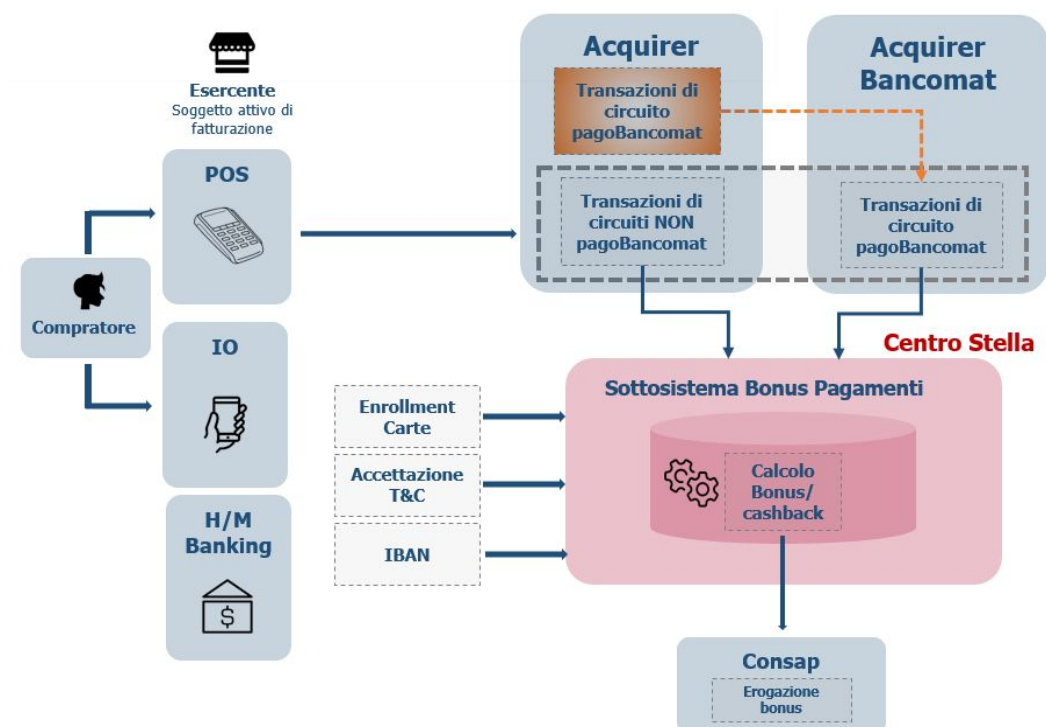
Esercente
Soggetto attivo di fatturazione

POS

Compratore

IO

H/M Banking

$

Acquirer

Transazioni di circuito pagoBancomat

Transazioni di circuiti NON pagoBancomat

Acquirer Bancomat

Transazioni di circuito pagoBancomat

Centro Stella

Sottosistema Bonus Pagamenti

Enrollment Carte

Accettazione T&C

IBAN

Calcolo Bonus/ cashback

Consap

Erogazione bonus